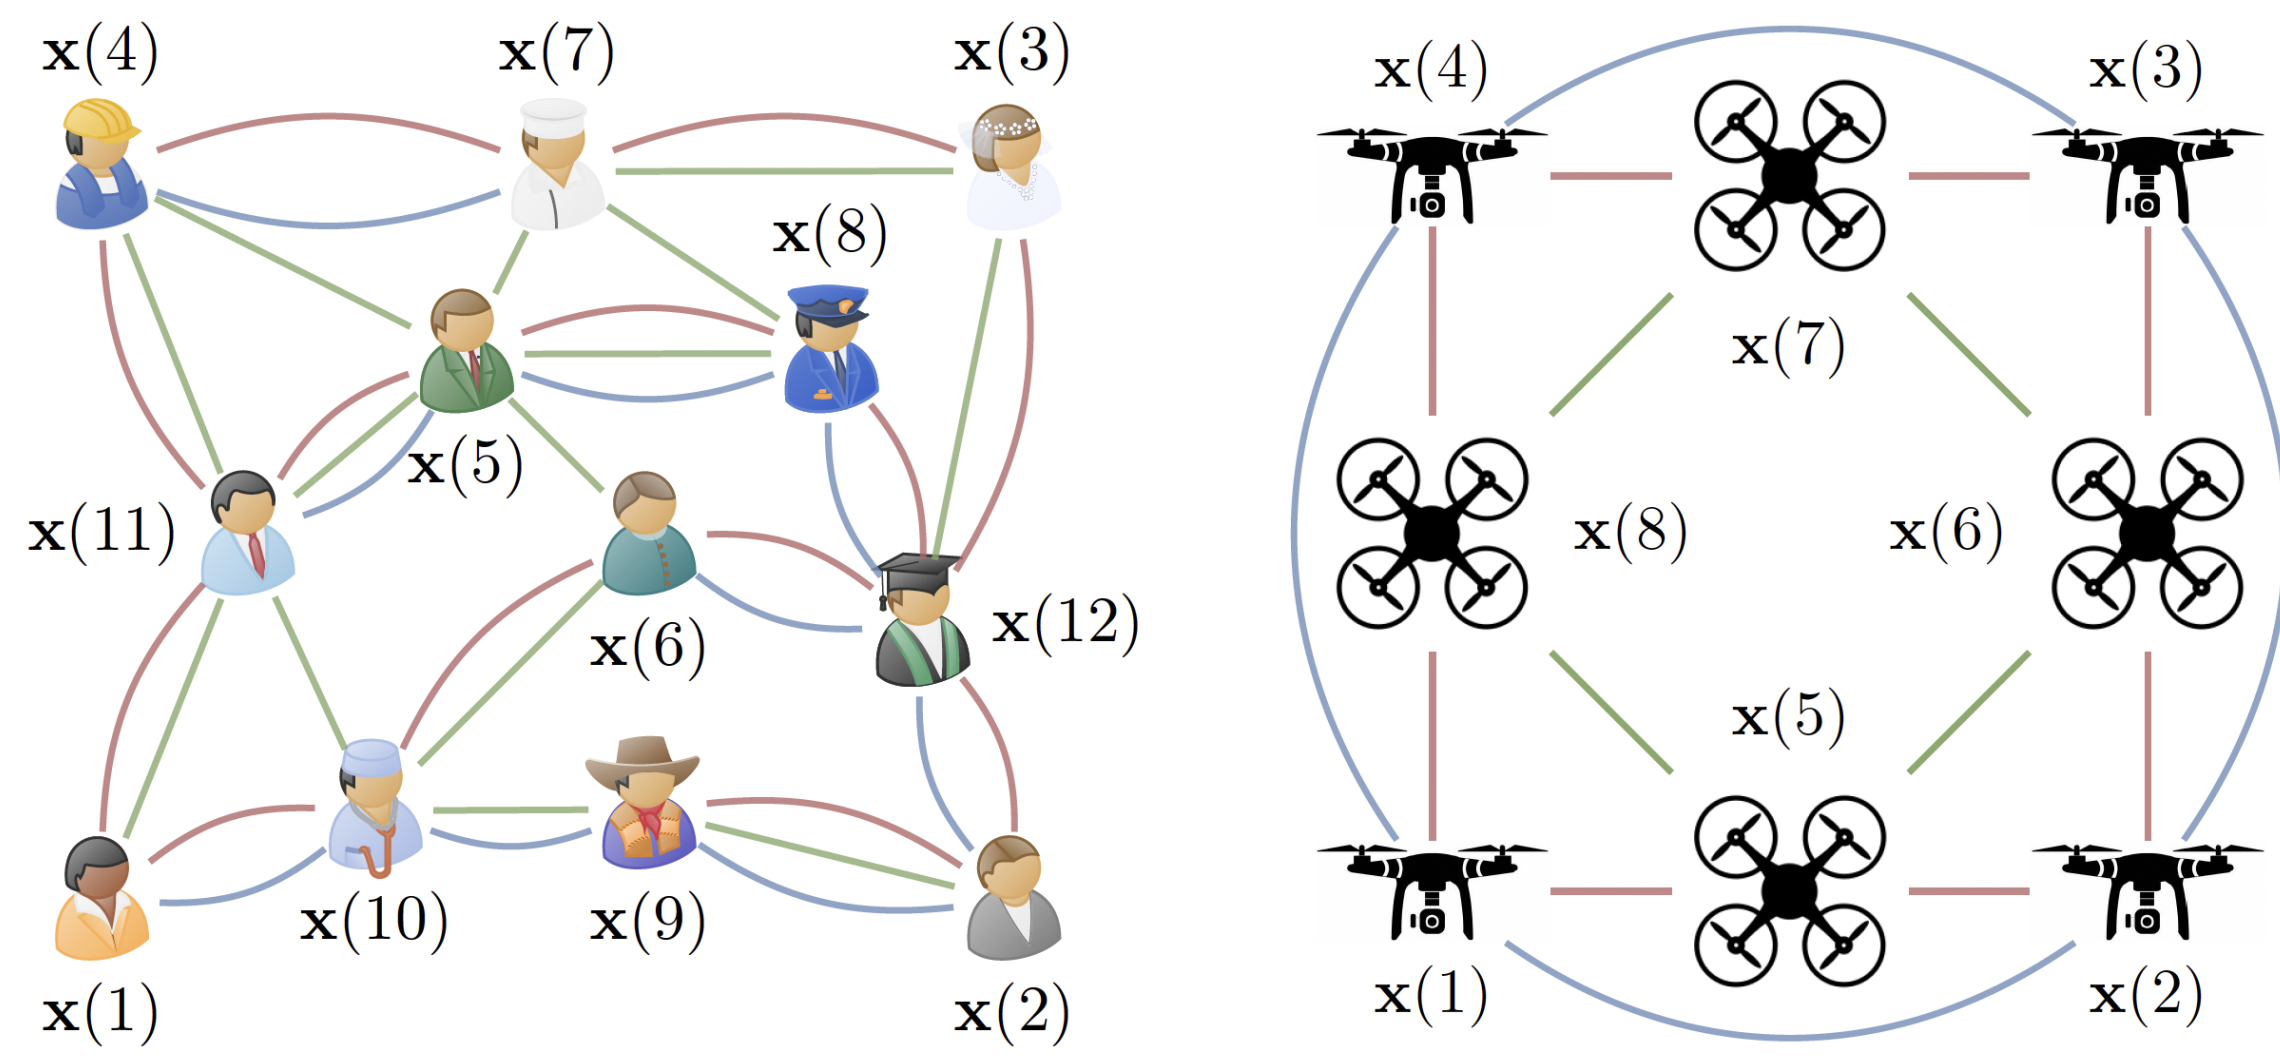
$\mathbf{x}(4)$ $\mathbf{x}(7)$ $\mathbf{x}(3)$
$\mathbf{x}(8)$
$\mathbf{x}(5)$
$\mathbf{x}(11)$
$\mathbf{x}(6)$
$\mathbf{x}(12)$
$\mathbf{x}(10)$ $\mathbf{x}(9)$
$\mathbf{x}(1)$ $\mathbf{x}(2)$

$\mathbf{x}(4)$ $\mathbf{x}(3)$
$\mathbf{x}(7)$
$\mathbf{x}(8)$ $\mathbf{x}(6)$
$\mathbf{x}(5)$
$\mathbf{x}(1)$ $\mathbf{x}(2)$